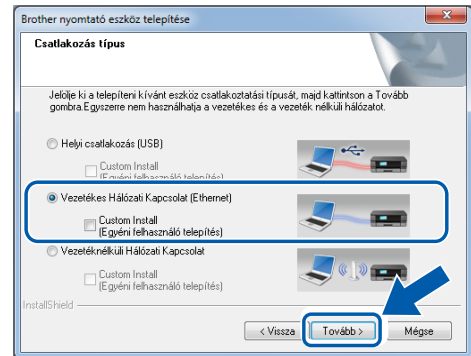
Brother nyomtató eszköz telepítése

Csatlakozás típus

Jelölje ki a telepíteni kívánt eszköz csatlakoztatási típusát, majd kattintson a Tovább gombra.Egyszerre nem használhatja a vezetékes és a vezeték nélküli hálózatot.

Helyi csatlakozás (USB)

Custom Install
(Egyéni felhasználó telepítés)

Vezetékes Hálózati Kapcsolat (Ethernet)

Custom Install
(Egyéni felhasználó telepítés)

Vezetéknélküli Hálózati Kapcsolat

Custom Install
(Egyéni felhasználó telepítés)

InstallShield

< Vissza

Tovább >

Mégse